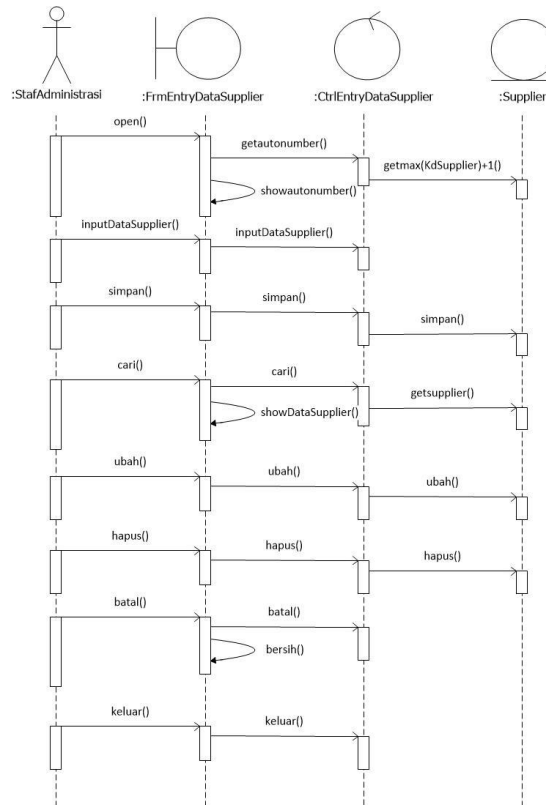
:StafAdministrasi
:FrmEntryDataSupplier
:CtrlEntryDataSupplier
:Supplier

open()
getautonumber()
getmax(KdSupplier)+1()
showautonumber()
inputDataSupplier()
inputDataSupplier()
simpan()
simpan()
simpan()
cari()
cari()
getsupplier()
showDataSupplier()
ubah()
ubah()
ubah()
hapus()
hapus()
hapus()
batal()
batal()
bersih()
keluar()
keluar()